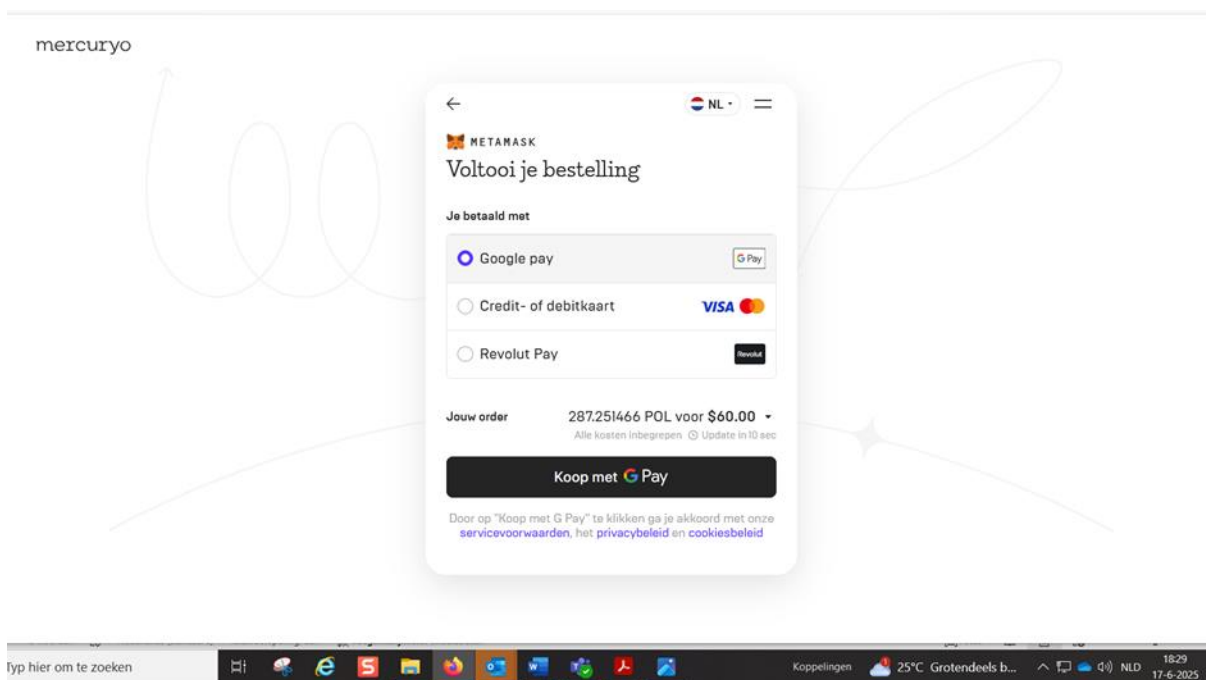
mercuryo

NL

METAMASK

Voltooi je bestelling

Je betaald met

Google pay

G Pay

Credit- of debitkaart

VISA

Revolut Pay

Revolut

Jouw order

287.251466 POL voor $60.00

Alle kosten inbegrepen Update in 10 sec

Koop met G Pay

Door op "Koop met G Pay" te klikken ga je akkoord met onze servicevoorwaarden, het privacybeleid en cookiesbeleid

Typ hier om te zoeken

Koppelingen

25°C Grotendeels b...

NLD

18:29
17-6-2025